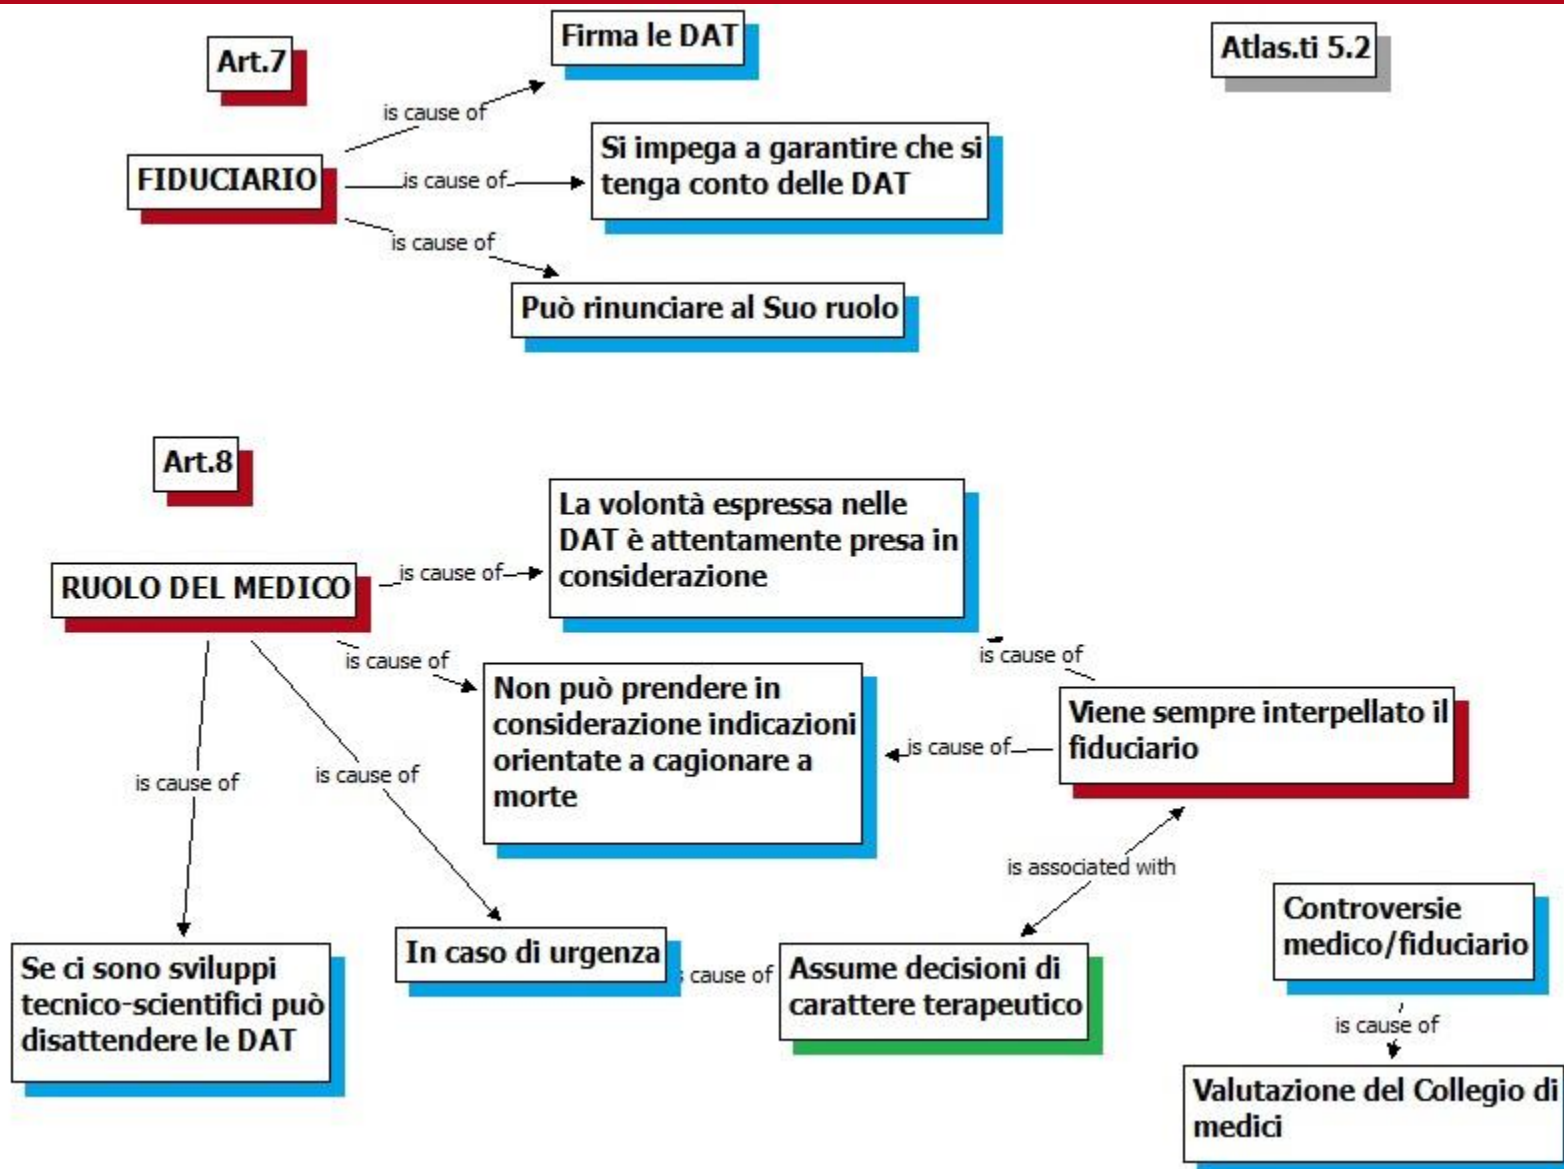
Art.7

Firma le DAT

Atlas.ti 5.2

is cause of

FIDUCIARIO

is cause of

Si impega a garantire che si tenga conto delle DAT

is cause of

Può rinunciare al Suo ruolo

Art.8

RUOLO DEL MEDICO

is cause of

La volontà espressa nelle DAT è attentamente presa in considerazione

is cause of

is cause of

Non può prendere in considerazione indicazioni orientate a cagionare a morte

is cause of

Viene sempre interpellato il fiduciario

is cause of

is cause of

is associated with

Controversie medico/fiduciario

is cause of

Se ci sono sviluppi tecnico-scientifici può disattendere le DAT

In caso di urgenza

cause of

Assume decisioni di carattere terapeutico

Valutazione del Collegio di medici